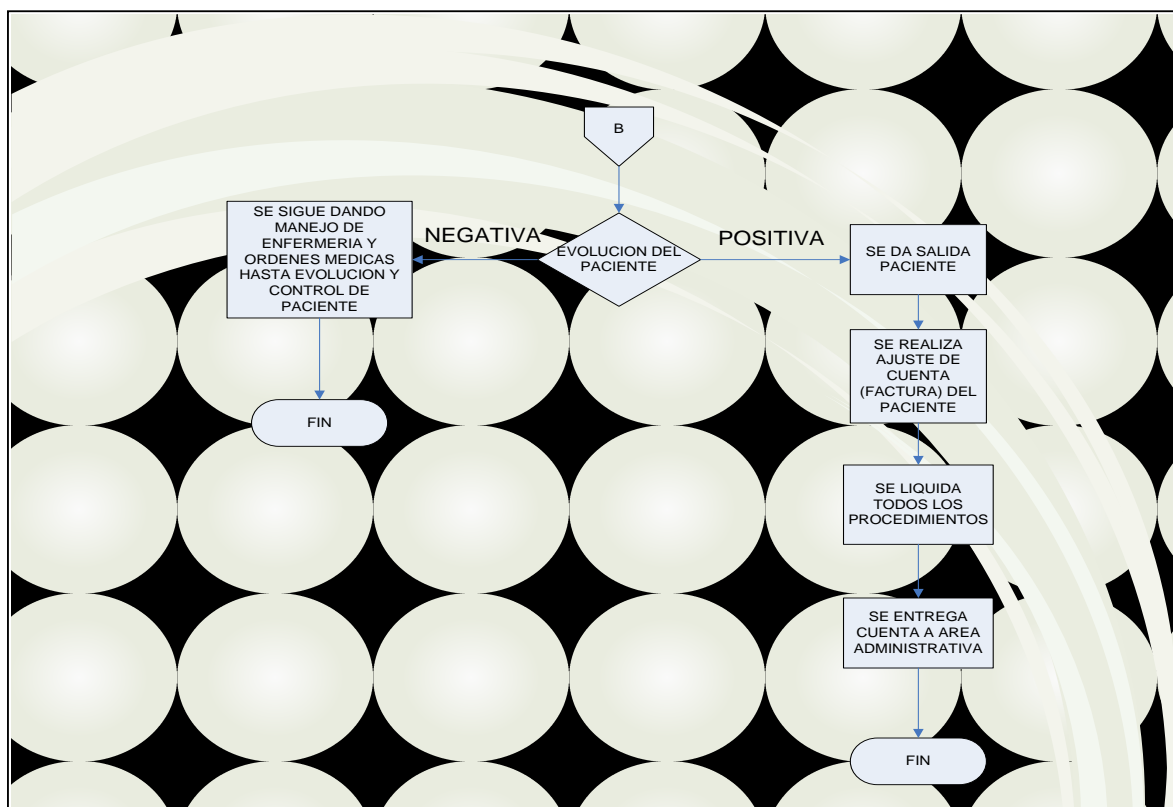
B

SE SIGUE DANDO MANEJO DE ENFERMERIA Y ORDENES MEDICAS HASTA EVOLUCION Y CONTROL DE PACIENTE

NEGATIVA

EVOLUCION DEL PACIENTE

POSITIVA

SE DA SALIDA PACIENTE

FIN

SE REALIZA AJUSTE DE CUENTA (FACTURA) DEL PACIENTE

SE LIQUIDA TODOS LOS PROCEDIMIENTOS

SE ENTREGA CUENTA A AREA ADMINISTRATIVA

FIN